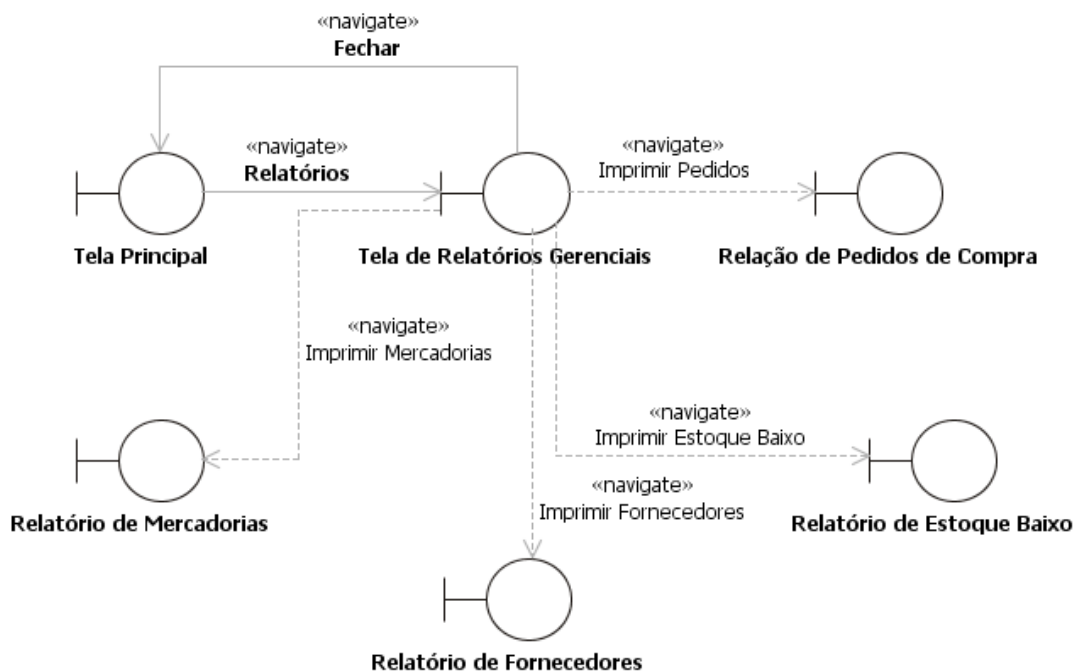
«navigate»
Fechar

«navigate»
Relatórios

«navigate»
Imprimir Pedidos

Tela Principal

Tela de Relatórios Gerenciais

Relação de Pedidos de Compra

«navigate»
Imprimir Mercadorias

«navigate»
Imprimir Estoque Baixo

«navigate»
Imprimir Fornecedores

Relatório de Mercadorias

Relatório de Estoque Baixo

Relatório de Fornecedores